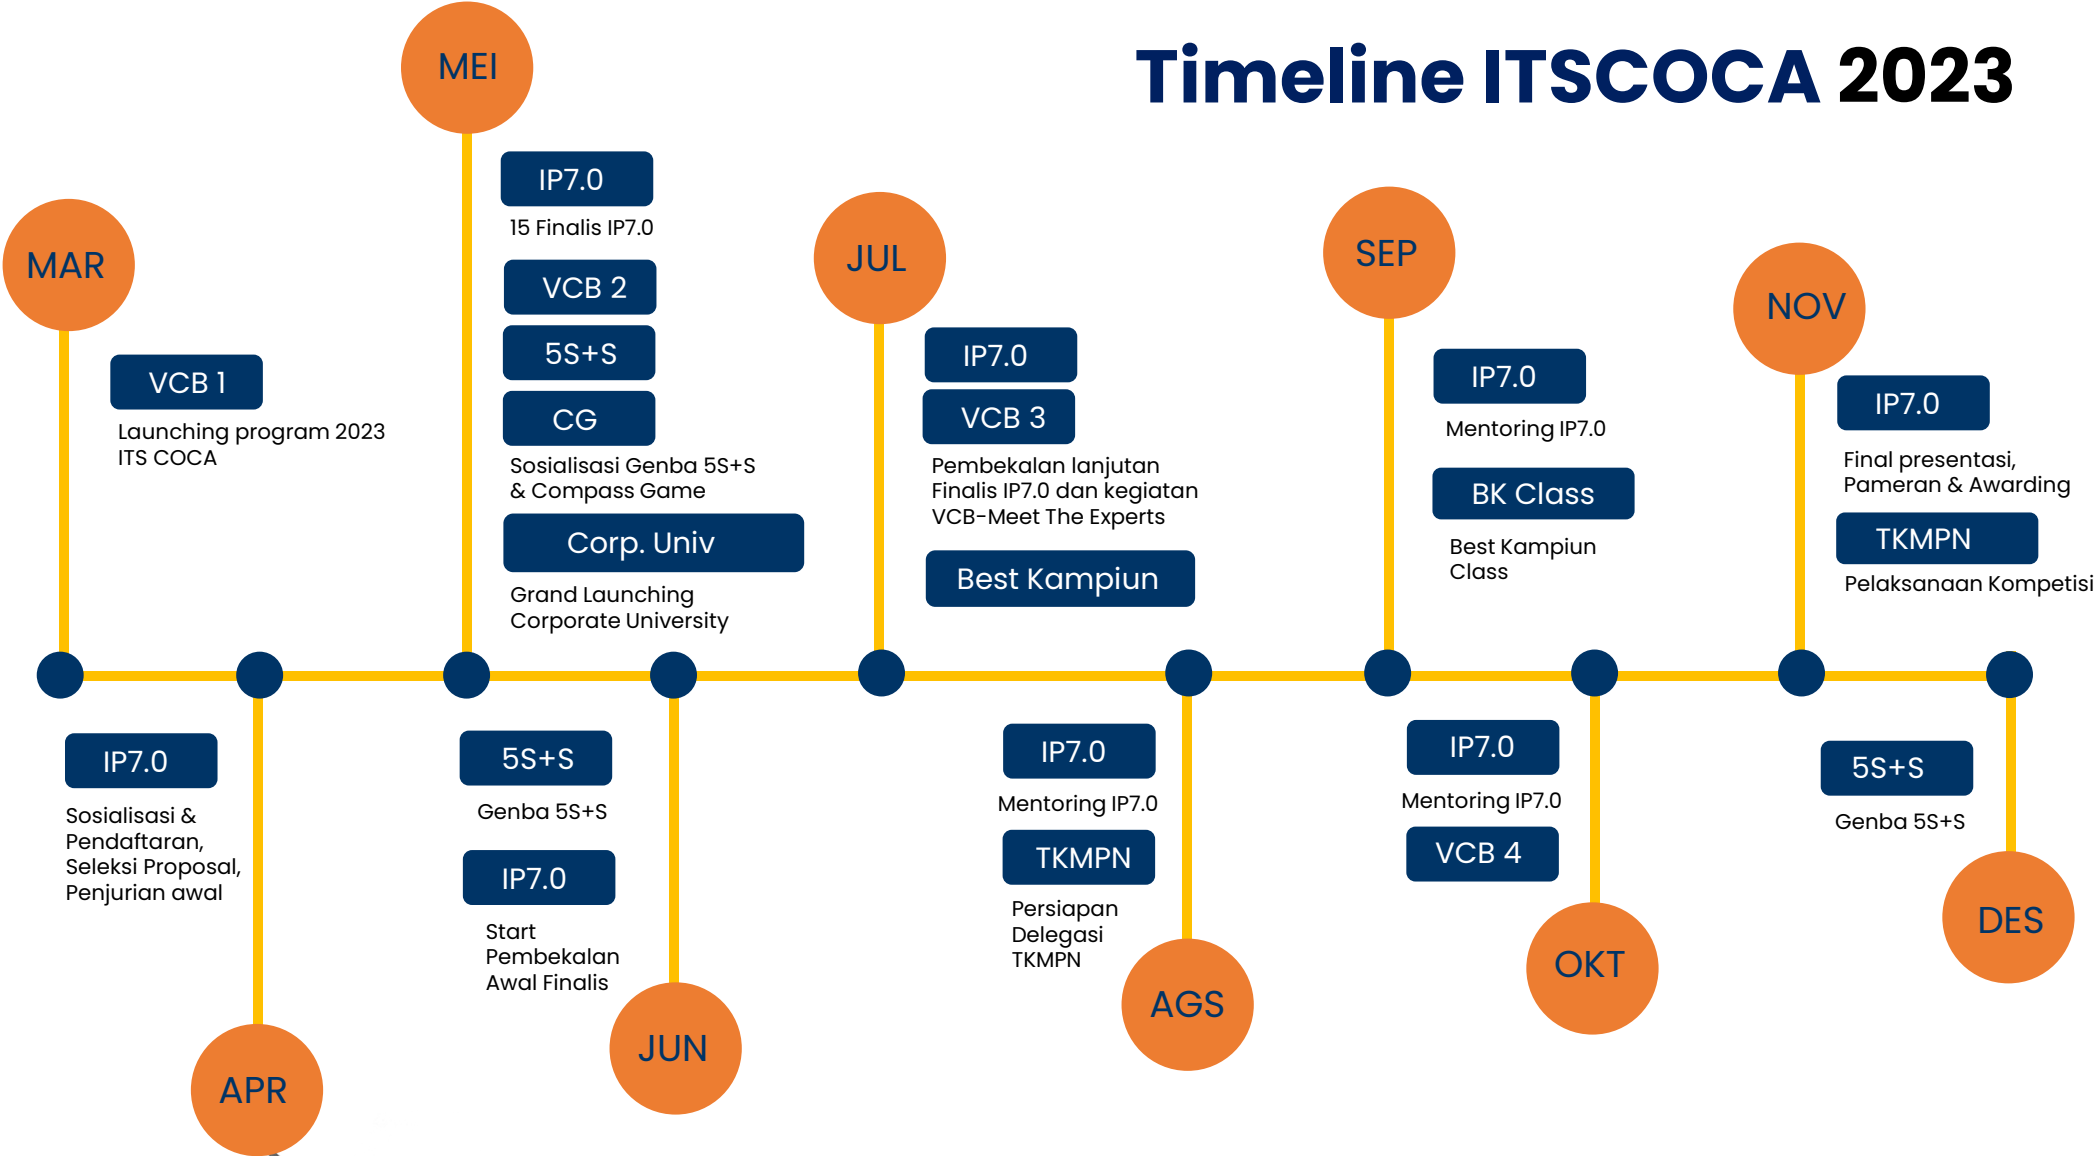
Timeline ITSCOCA 2023

MAR

VCB 1

Launching program 2023 ITS COCA

APR

IP7.0

Sosialisasi & Pendaftaran, Seleksi Proposal, Penjurian awal

MEI

IP7.0

15 Finalis IP7.0

VCB 2

5S+S

CG

Sosialisasi Genba 5S+S & Compass Game

Corp. Univ

Grand Launching Corporate University

JUN

5S+S

Genba 5S+S

IP7.0

Start Pembekalan Awal Finalis

JUL

IP7.0

VCB 3

Pembekalan lanjutan Finalis IP7.0 dan kegiatan VCB-Meet The Experts

Best Kampiun

AGS

IP7.0

Mentoring IP7.0

TKMPN

Persiapan Delegasi TKMPN

SEP

IP7.0

Mentoring IP7.0

BK Class

Best Kampiun Class

OKT

IP7.0

Mentoring IP7.0

VCB 4

NOV

IP7.0

Final presentasi, Pameran & Awarding

TKMPN

Pelaksanaan Kompetisi

DES

5S+S

Genba 5S+S